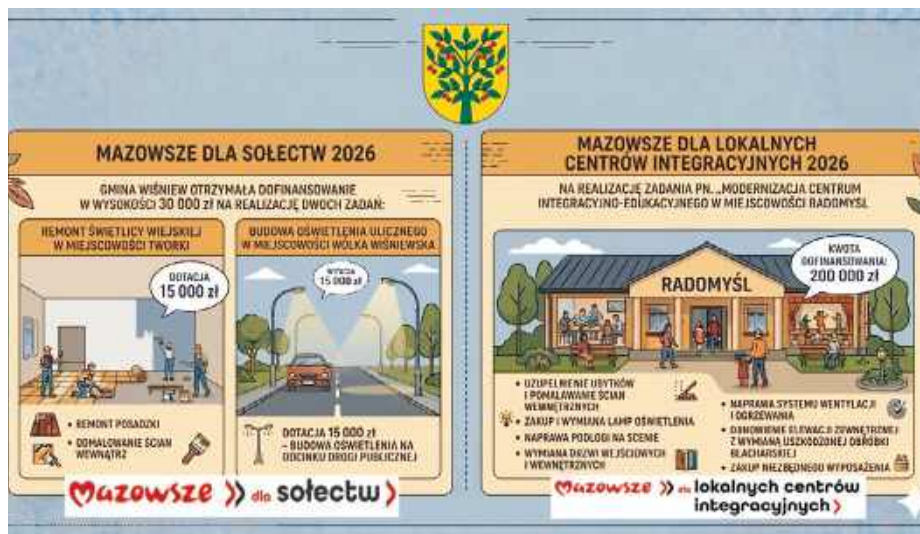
MAZOWSZE DLA SOŁECTW 2026

GMINA WIŚNIEW OTRZYMAŁA DOFINANSOWANIE W WYSOKOŚCI 30 000 zł NA REALIZACJĘ DWÓCH ZADAŃ:

REMONT ŚWIETLICY WIEJSKIEJ W MIEJSCOWOŚCI TWORKI

DOTACJA 15 000 zł

• REMONT POSADZKI
• DOMALOWANIE ŚCIAN WEWNĄTRZ

BUDOWA OŚWIETLENIA ULICZNEGO W MIEJSCOWOŚCI WÓLKA WIŚNIEWSKA

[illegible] 15 000 zł

DOTACJA 15 000 zł – BUDOWA OŚWIETLENIA NA ODCINKU DROGI PUBLICZNEJ

Mazowsze dla sołectw

MAZOWSZE DLA LOKALNYCH CENTRÓW INTEGRACYJNYCH 2026

NA REALIZACJĘ ZADANIA PN. „MODERNIZACJA CENTRUM INTEGRACYJNO-EDUKACYJNEGO W MIEJSCOWOŚCI RADOMYŚL

KWOTA DOFINANSOWANIA: 200 000 zł

RADOMYŚL

• UZUPEŁNIENIE UBYTKÓW I POMALOWANIE ŚCIAN WEWNĘTRZNYCH
• ZAKUP I WYMIANA LAMP OŚWIETLENIA
• NAPRAWA PODŁOGI NA SCENIE
• WYMIANA DRZWI WEJŚCIOWYCH I WEWNĘTRZNYCH
• NAPRAWA SYSTEMU WENTYLACJI I OGRZEWANIA
• DOMOWIENIE ELEWACJI ZEWNĘTRZNEJ Z WYMIANĄ USZKODZONEJ OBRÓBKI BLACHARSKIEJ
• ZAKUP NIEZBĘDNEGO WYPOSAŻENIA

Mazowsze dla lokalnych centrów integracyjnych